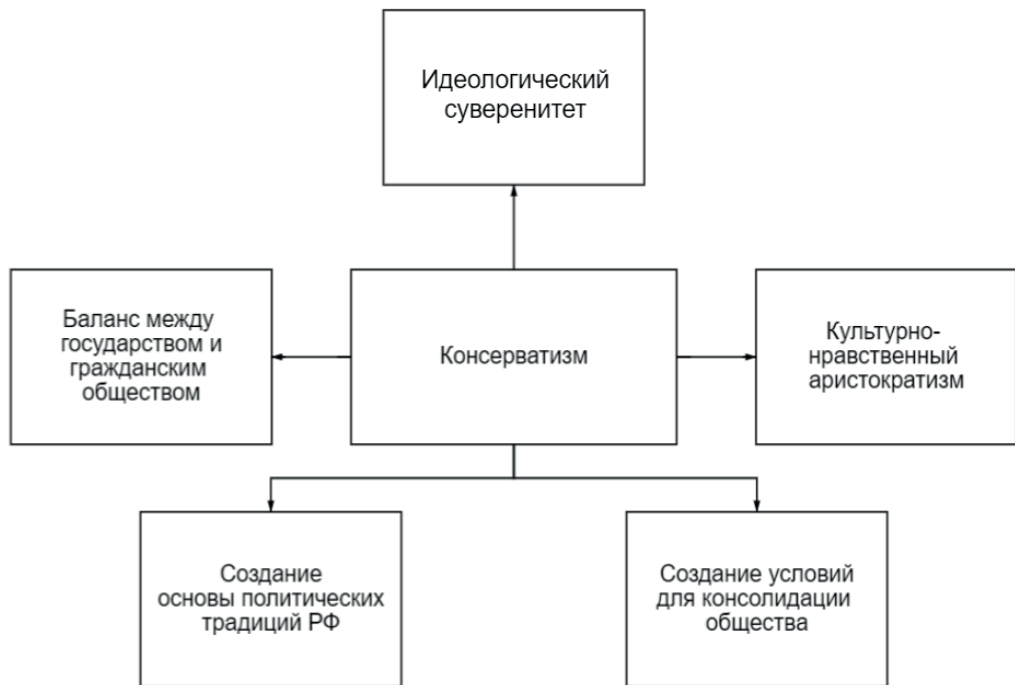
Идеологический суверенитет

Баланс между государством и гражданским обществом

Консерватизм

Культурно-нравственный аристократизм

Создание основы политических традиций РФ

Создание условий для консолидации общества